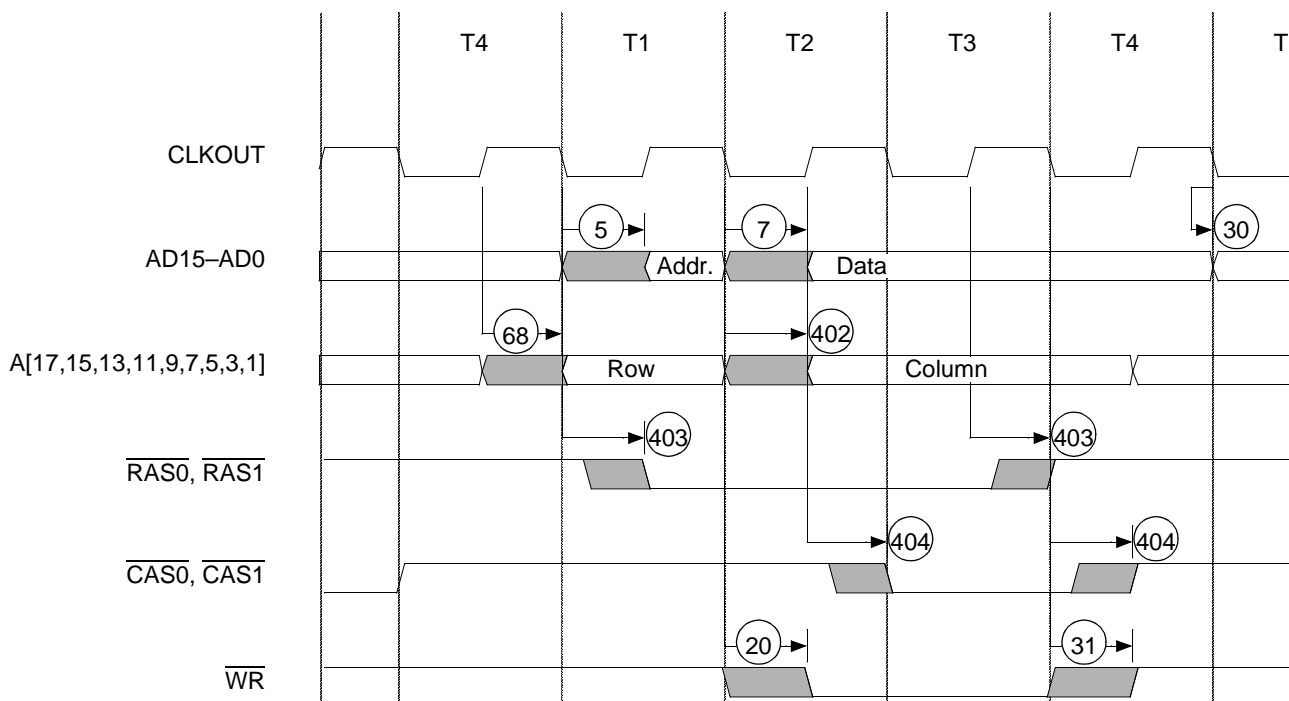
T4 T1 T2 T3 T4 T

CLKOUT

5

7

30

AD15–AD0

Addr.

Data

68

402

A[17,15,13,11,9,7,5,3,1]

Row

Column

403

403

$\overline{RAS0}$, $\overline{RAS1}$

404

404

$\overline{CAS0}$, $\overline{CAS1}$

20

31

$\overline{WR}$